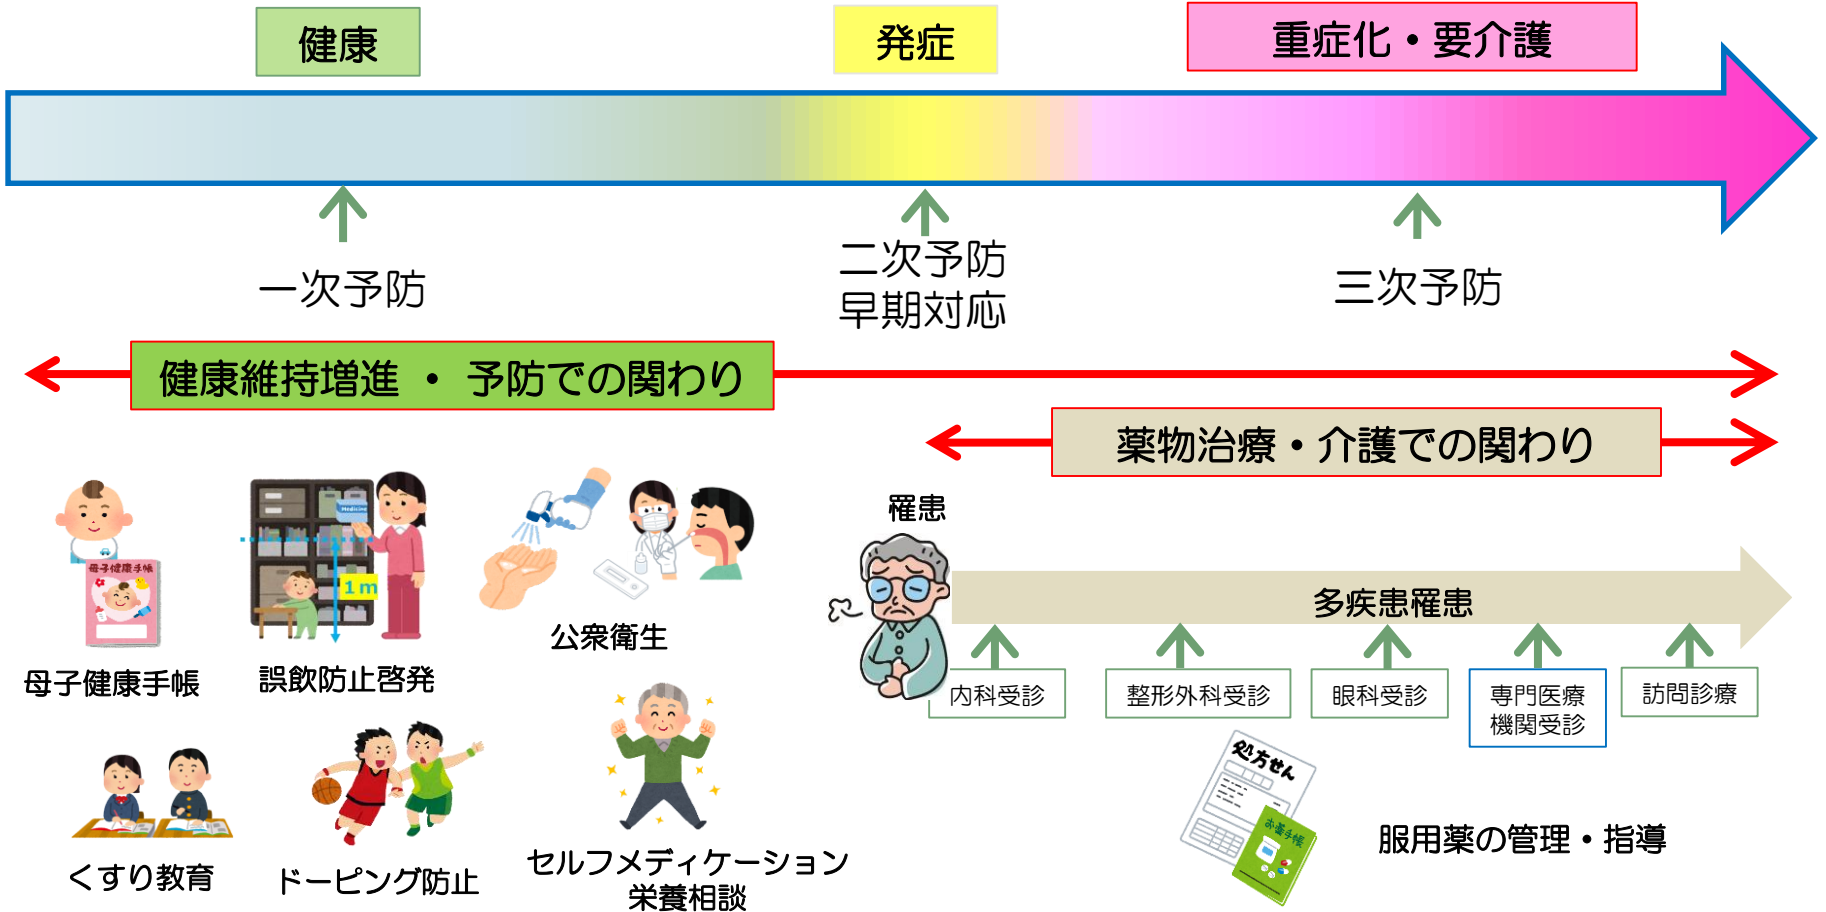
健康

発症

重症化・要介護

一次予防

二次予防
早期対応

三次予防

健康維持増進 ・ 予防での関わり

薬物治療・介護での関わり

母子健康手帳

母子健康手帳

1 m

誤飲防止啓発

公衆衛生

くすり教育

ドーピング防止

セルフメディケーション
栄養相談

罹患

多疾患罹患

内科受診

整形外科受診

眼科受診

専門医療
機関受診

訪問診療

処方せん

お薬手帳

服用薬の管理・指導